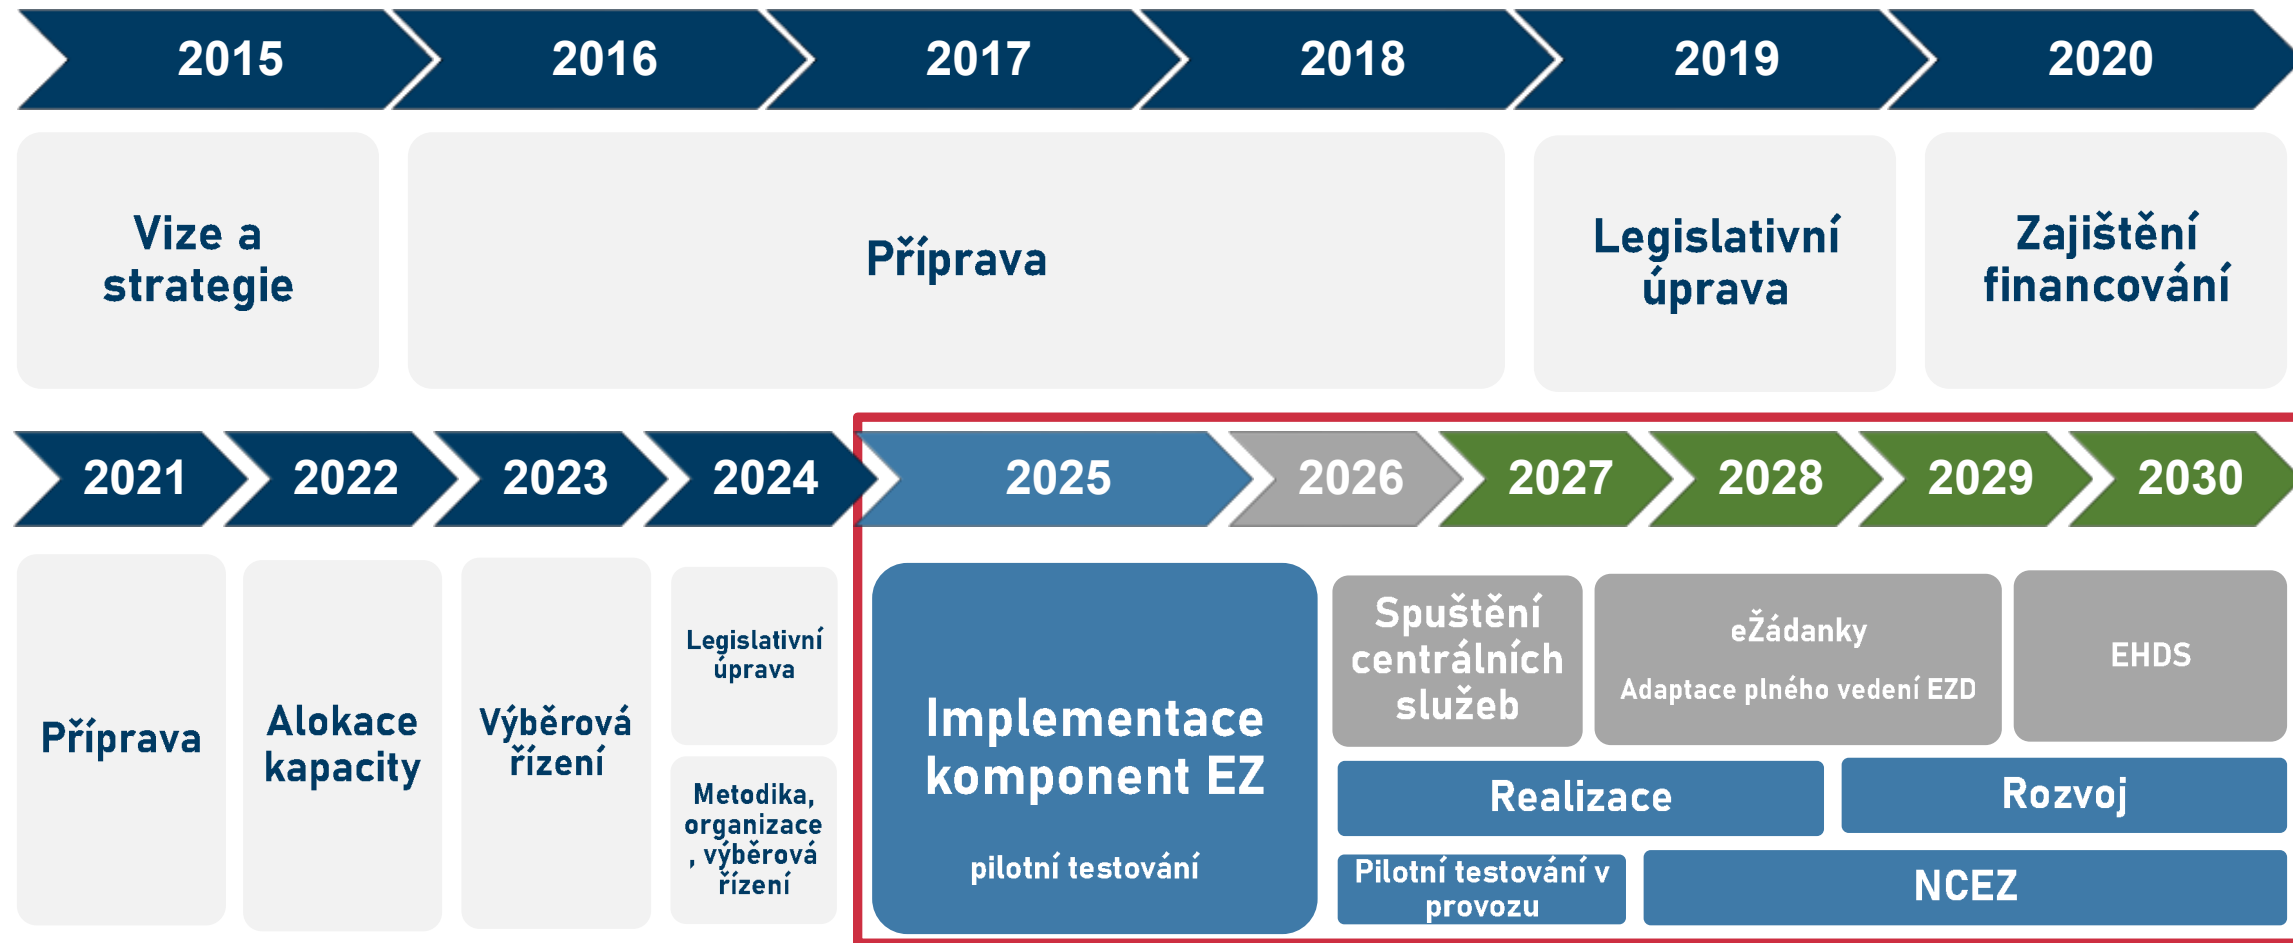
2015
2016
2017
2018
2019
2020

Vize a strategie

Příprava

Legislativní úprava

Zajištění financování

2021
2022
2023
2024
2025
2026
2027
2028
2029
2030

Příprava

Alokace kapacity

Výběrová řízení

Legislativní úprava

Metodika, organizace, výběrová řízení

Implementace komponent EZ

pilotní testování

Spuštění centrálních služeb

eŽádanky

Adaptace plného vedení EZD

EHDS

Realizace

Rozvoj

Pilotní testování v provozu

NCEZ